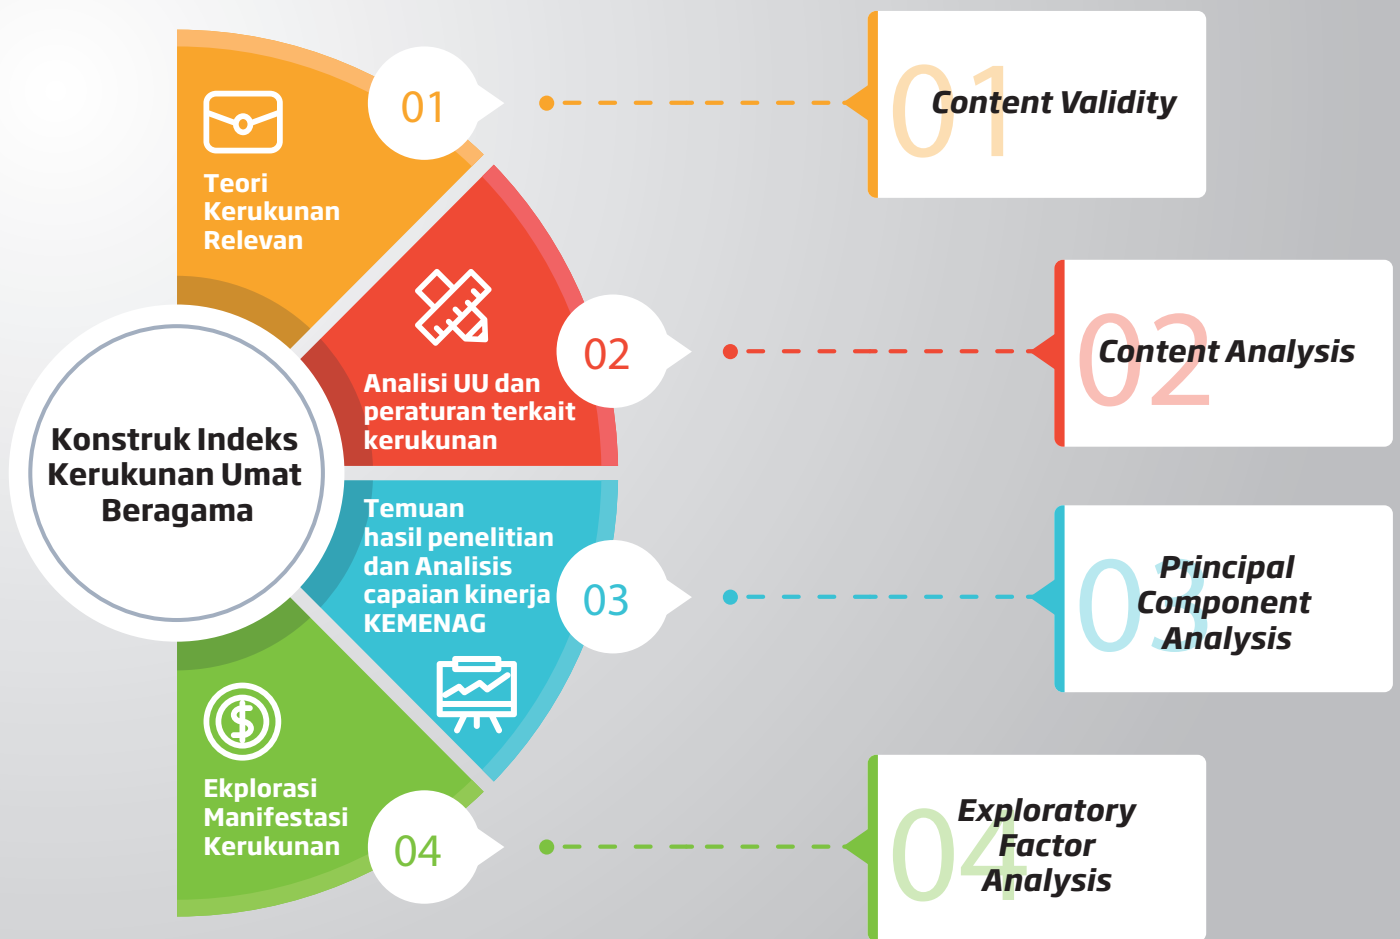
Konstruk Indeks Kerukunan Umat Beragama

Teori Kerukunan Relevan

01

Analisi UU dan peraturan terkait kerukunan

02

Temuan hasil penelitian dan Analisis capaian kinerja KEMENAG

03

Ekplorasi Manifestasi Kerukunan

04

01 Content Validity

02 Content Analysis

03 Principal Component Analysis

04 Exploratory Factor Analysis